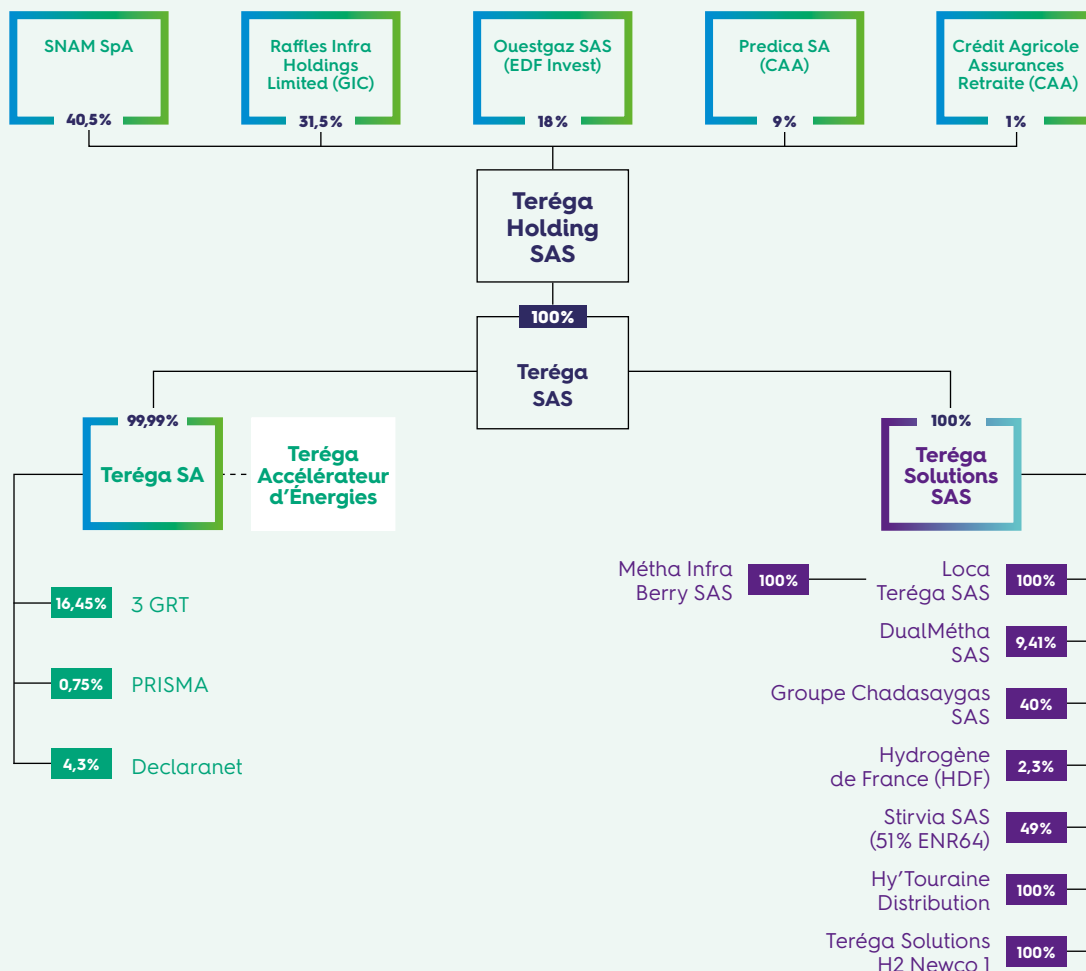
SNAM SpA
40,5%

Raffles Infra Holdings Limited (GIC)
31,5%

Ouestgaz SAS (EDF Invest)
18%

Predica SA (CAA)
9%

Crédit Agricole Assurances Retraite (CAA)
1%

Teréga Holding SAS

100%

Teréga SAS

99,99%
Teréga SA

Teréga Accélérateur d'Énergies

100%
Teréga Solutions SAS

16,45% 3 GRT

0,75% PRISMA

4,3% Declaranet

Métha Infra Berry SAS 100%

Loca Teréga SAS 100%

DualMétha SAS 9,41%

Groupe Chadasaygas SAS 40%

Hydrogène de France (HDF) 2,3%

Stirvia SAS (51% ENR64) 49%

Hy'Touraine Distribution 100%

Teréga Solutions H2 Newco 1 100%